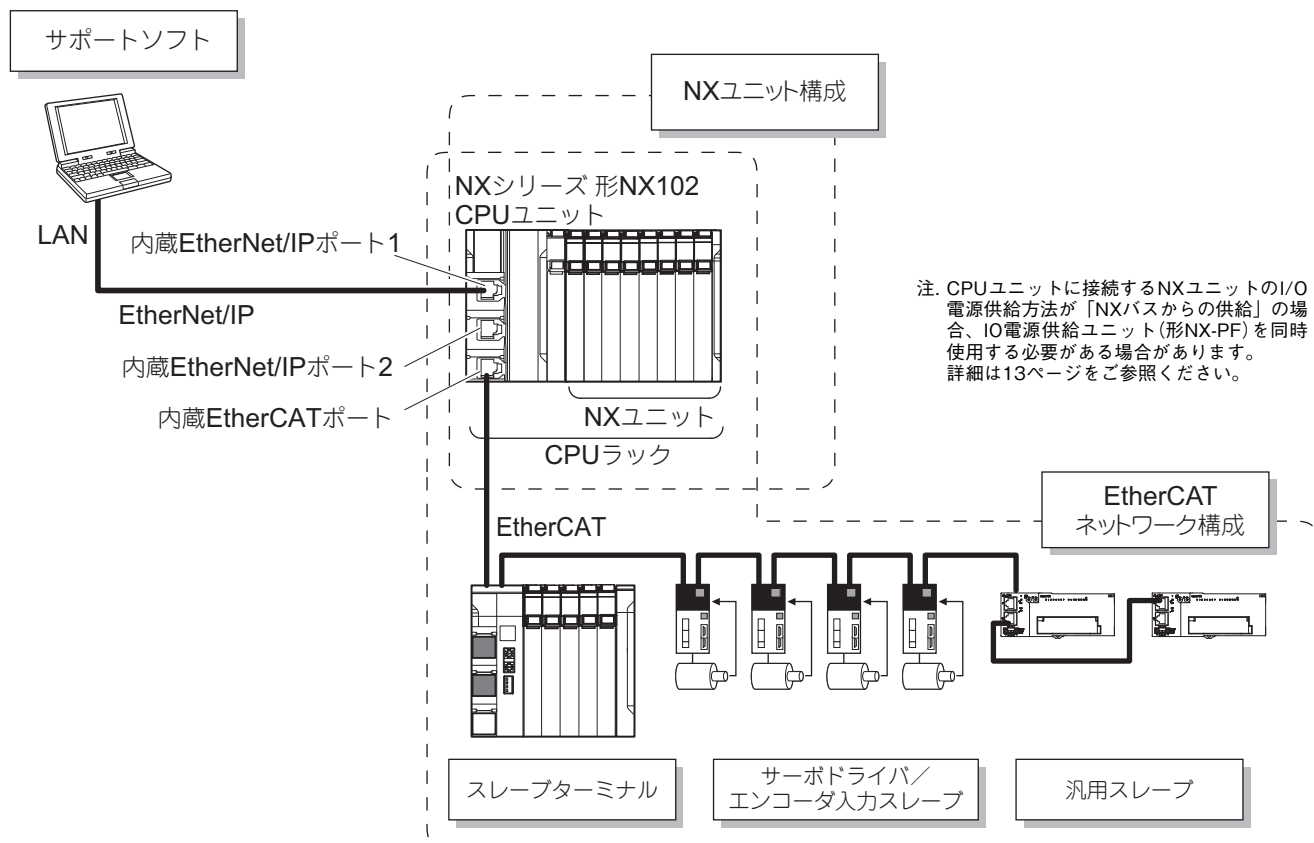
サポートソフト

NXユニット構成

NXシリーズ 形NX102
CPUユニット

LAN

内蔵EtherNet/IPポート1

EtherNet/IP

内蔵EtherNet/IPポート2

内蔵EtherCATポート

NXユニット

CPUラック

注. CPUユニットに接続するNXユニットのI/O電源供給方法が「NXバスからの供給」の場合、IO電源供給ユニット(形NX-PF)を同時使用する必要がある場合があります。
詳細は13ページをご参照ください。

EtherCAT
ネットワーク構成

EtherCAT

スレーブターミナル

サーボドライバ/
エンコーダ入力スレーブ

汎用スレーブ